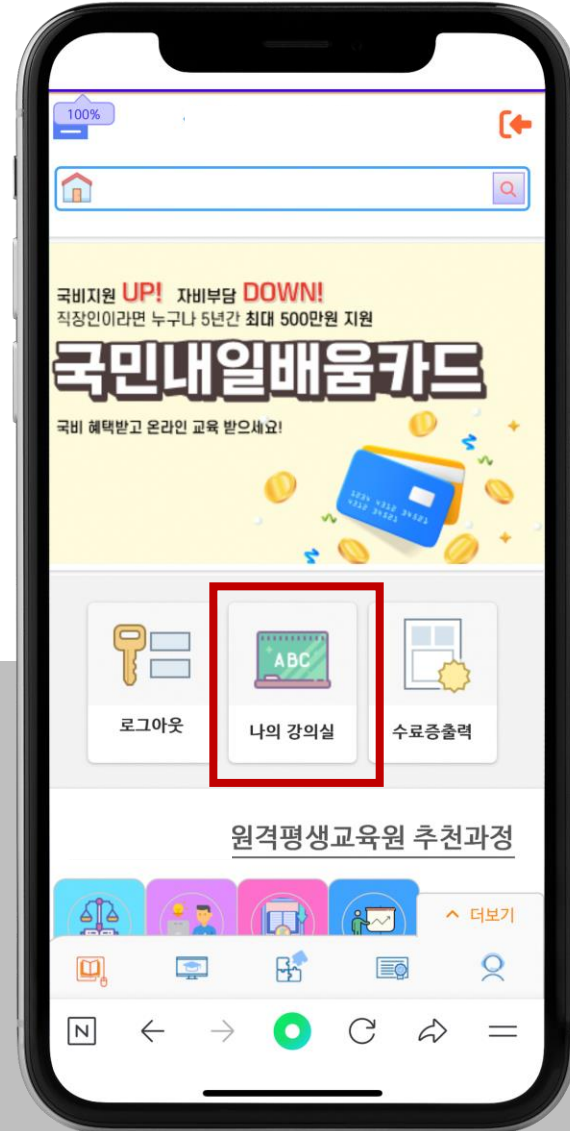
100%

국비지원 UP! 자비부담 DOWN!
직장인이라면 누구나 5년간 최대 500만원 지원

국민내일배움카드

국비 혜택받고 온라인 교육 받으세요!

1234 5678 3456

로그아웃

ABC

나의 강의실

수료증출력

원격평생교육원 추천과정

더보기

N